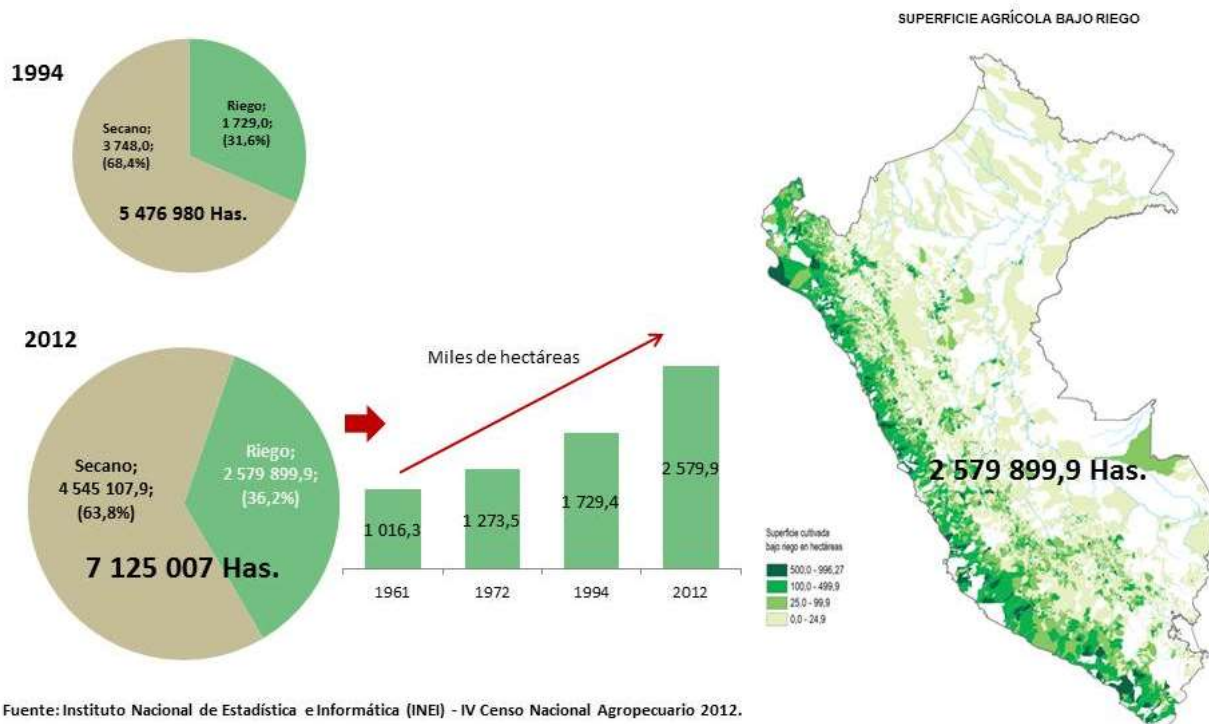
SUPERFICIE AGRÍCOLA BAJO RIEGO

1994

Secano; 3 748,0; (68,4%)

Riego; 1 729,0; (31,6%)

5 476 980 Has.

2012

Secano; 4 545 107,9; (63,8%)

Riego; 2 579 899,9; (36,2%)

7 125 007 Has.

Miles de hectáreas

| 1961 | 1972 | 1994 | 2012 |
|---|---|---|---|
| 1 016,3 | 1 273,5 | 1 729,4 | 2 579,9 |

2 579 899,9 Has.

Superficie cultivada bajo riego en hectáreas
500,0 - 996,27
100,0 - 499,9
25,0 - 99,9
0,0 - 24,9

Fuente: Instituto Nacional de Estadística e Informática (INEI) - IV Censo Nacional Agropecuario 2012.